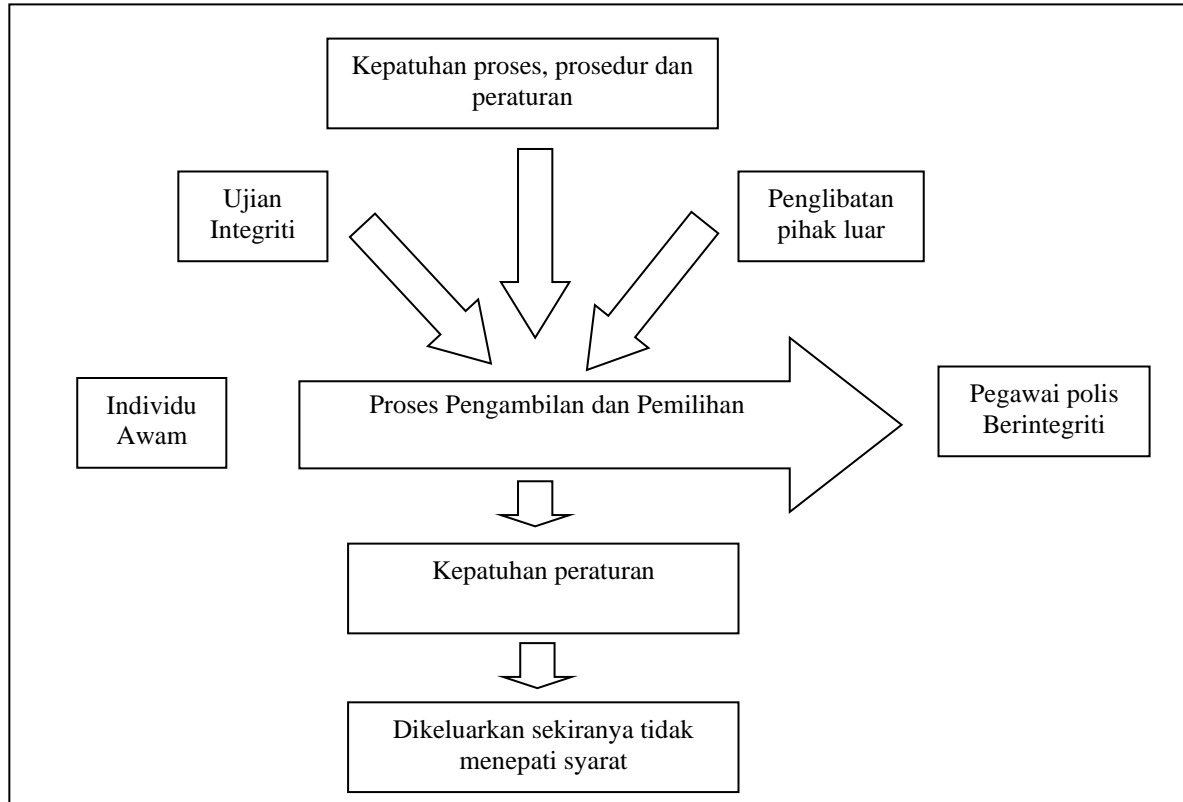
Kepatuhan proses, prosedur dan peraturan

Ujian Integriti

Penglibatan pihak luar

Individu Awam

Proses Pengambilan dan Pemilihan

Pegawai polis Berintegriti

Kepatuhan peraturan

Dikeluarkan sekiranya tidak menepati syarat